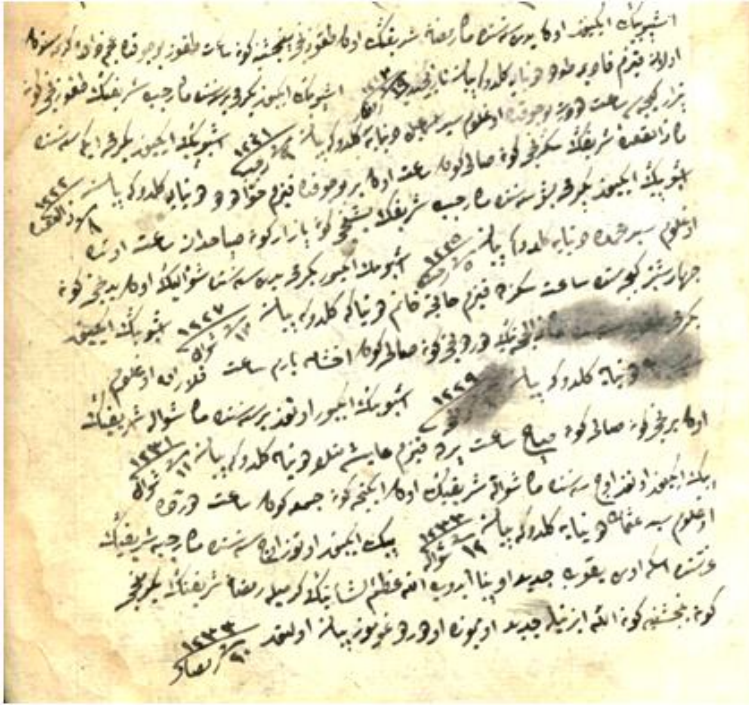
اشبو بیك ایكیوز اوتوز برنجی سنه ماه رمضان شریفنك اون طقوزنجی پنجشنبه كونی ساعت طقوز بوچوقده اوغلم
اوده قیزم خاور طوغوب دنیایه كلدی ایپلك تاریخیدر ۱۲۳۱
اشبو بیك ایكیوز یكرمی بر سنه ماه رجب شریفنك طقوزنجی كونی
ماه انقضا شریفنك سكزنجی كونی صالی كونی ساعت اوتوز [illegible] دنیایه كلدی كه یازلدی ۱۲۲۱
اشبو بیك ایكیوز یكرمی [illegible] سنه ماه رجب شریفك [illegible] كونی بازار كونی صباحدن ساعت ایكی
اوغلم سیر عثمان دنیایه كلدی كه یازلدی ۱۲۲۳
اشبو بیك ایكیوز یكرمی بش سنه ماه شوالك اون ایكنجی كونی
چهارشنبه كیجه سی ساعت سكزده قیزم خانجه خانم دنیایه كلدی كه یازلدی ۱۲۲۷ شوال
بیك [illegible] سنه ماه ذی الحجه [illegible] كونی صالی كونی اخشام ساعت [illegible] اشبو بیك ایكیوز
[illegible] دنیایه كلدی كه یازلدی ۱۲۲۹ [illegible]
اشبو بیك ایكیوز اوتوز بر سنه ماه شوال شریفنك
اون برنجی صالی كونی ساعت یدیده قیزم عایشه دنیایه كلدی كه یازلدی ۱۲۳۱
بیك ایكیوز اوتوز ایكی سنه ماه شوال شریفنك اون التنجی كونی جمعه كونی ساعت درتده
اوغلم سید عثمان دنیایه كلدی كه یازلدی ۱۲۳۲ شوال ۱۶
بیك ایكیوز اوتوز ایكی سنه ماه رجب شریفنك
ونسنی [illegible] یعقوب جدید اوپنا ادرنه ده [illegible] ماه رمضان شریفنك برنجی
كونی پنجشنبه كونی الله ایرنیله جدید ادبونه اوده وغونوز یبلی اولنقد
۱۲۳۳ رمضان ۲۰